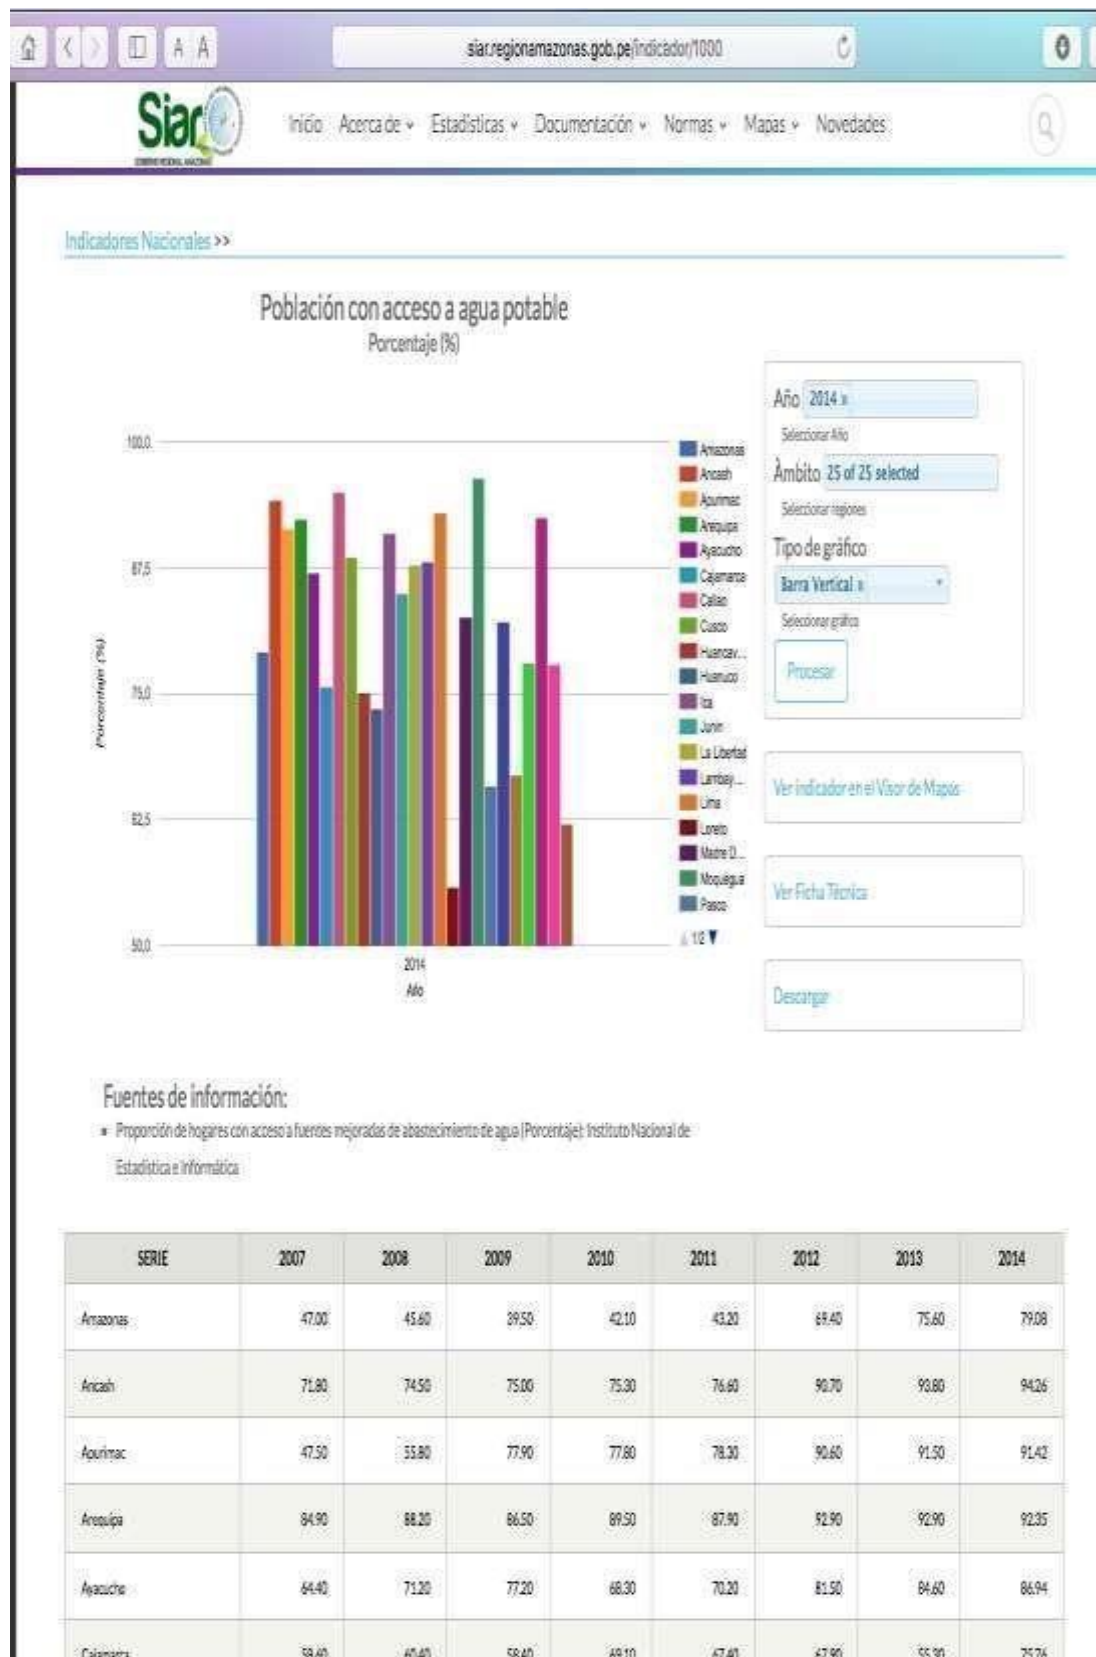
A A

siar.regionamazonas.gob.pe/indicador/1000

Siar

Inicio Acerca de Estadísticas Documentación Normas Mapas Novedades

Indicadores Nacionales >>

Población con acceso a agua potable
Porcentaje (%)

100.0
87.5
75.0
62.5
50.0

Porcentaje (%)

2014
Año

Amazonas
Ancash
Apurimac
Arequipa
Ayacucho
Cajamarca
Callao
Cusco
Huancav...
Huanuco
Ica
Junin
La Libertad
Lambay...
Lima
Loreto
Madre D...
Moquegua
Pasco

1/2

Año 2014
Seleccionar Año
Ámbito 25 of 25 selected
Seleccionar regiones
Tipo de gráfico
Barra Vertical
Seleccionar gráfico
Procesar

Ver indicador en el Visor de Mapas

Ver Ficha Técnica

Descargar

Fuentes de información:

Proporción de hogares con acceso a fuentes mejoradas de abastecimiento de agua (Porcentaje): Instituto Nacional de Estadística e Informática

| SERIE | 2007 | 2008 | 2009 | 2010 | 2011 | 2012 | 2013 | 2014 |
|---|---|---|---|---|---|---|---|---|
| Amazonas | 47.00 | 45.60 | 39.50 | 42.10 | 43.20 | 69.40 | 75.60 | 79.08 |
| Ancash | 71.80 | 74.50 | 75.00 | 75.30 | 76.60 | 90.70 | 93.80 | 94.26 |
| Apurimac | 47.50 | 55.80 | 77.90 | 77.80 | 78.30 | 90.60 | 91.50 | 91.42 |
| Arequipa | 84.90 | 88.20 | 86.50 | 89.50 | 87.90 | 92.90 | 92.90 | 92.35 |
| Ayacucho | 64.40 | 71.20 | 77.20 | 68.30 | 70.20 | 81.50 | 84.60 | 86.94 |
| Cajamarca | 59.40 | 60.40 | 58.40 | 69.10 | 67.40 | 67.90 | 55.30 | 75.76 |